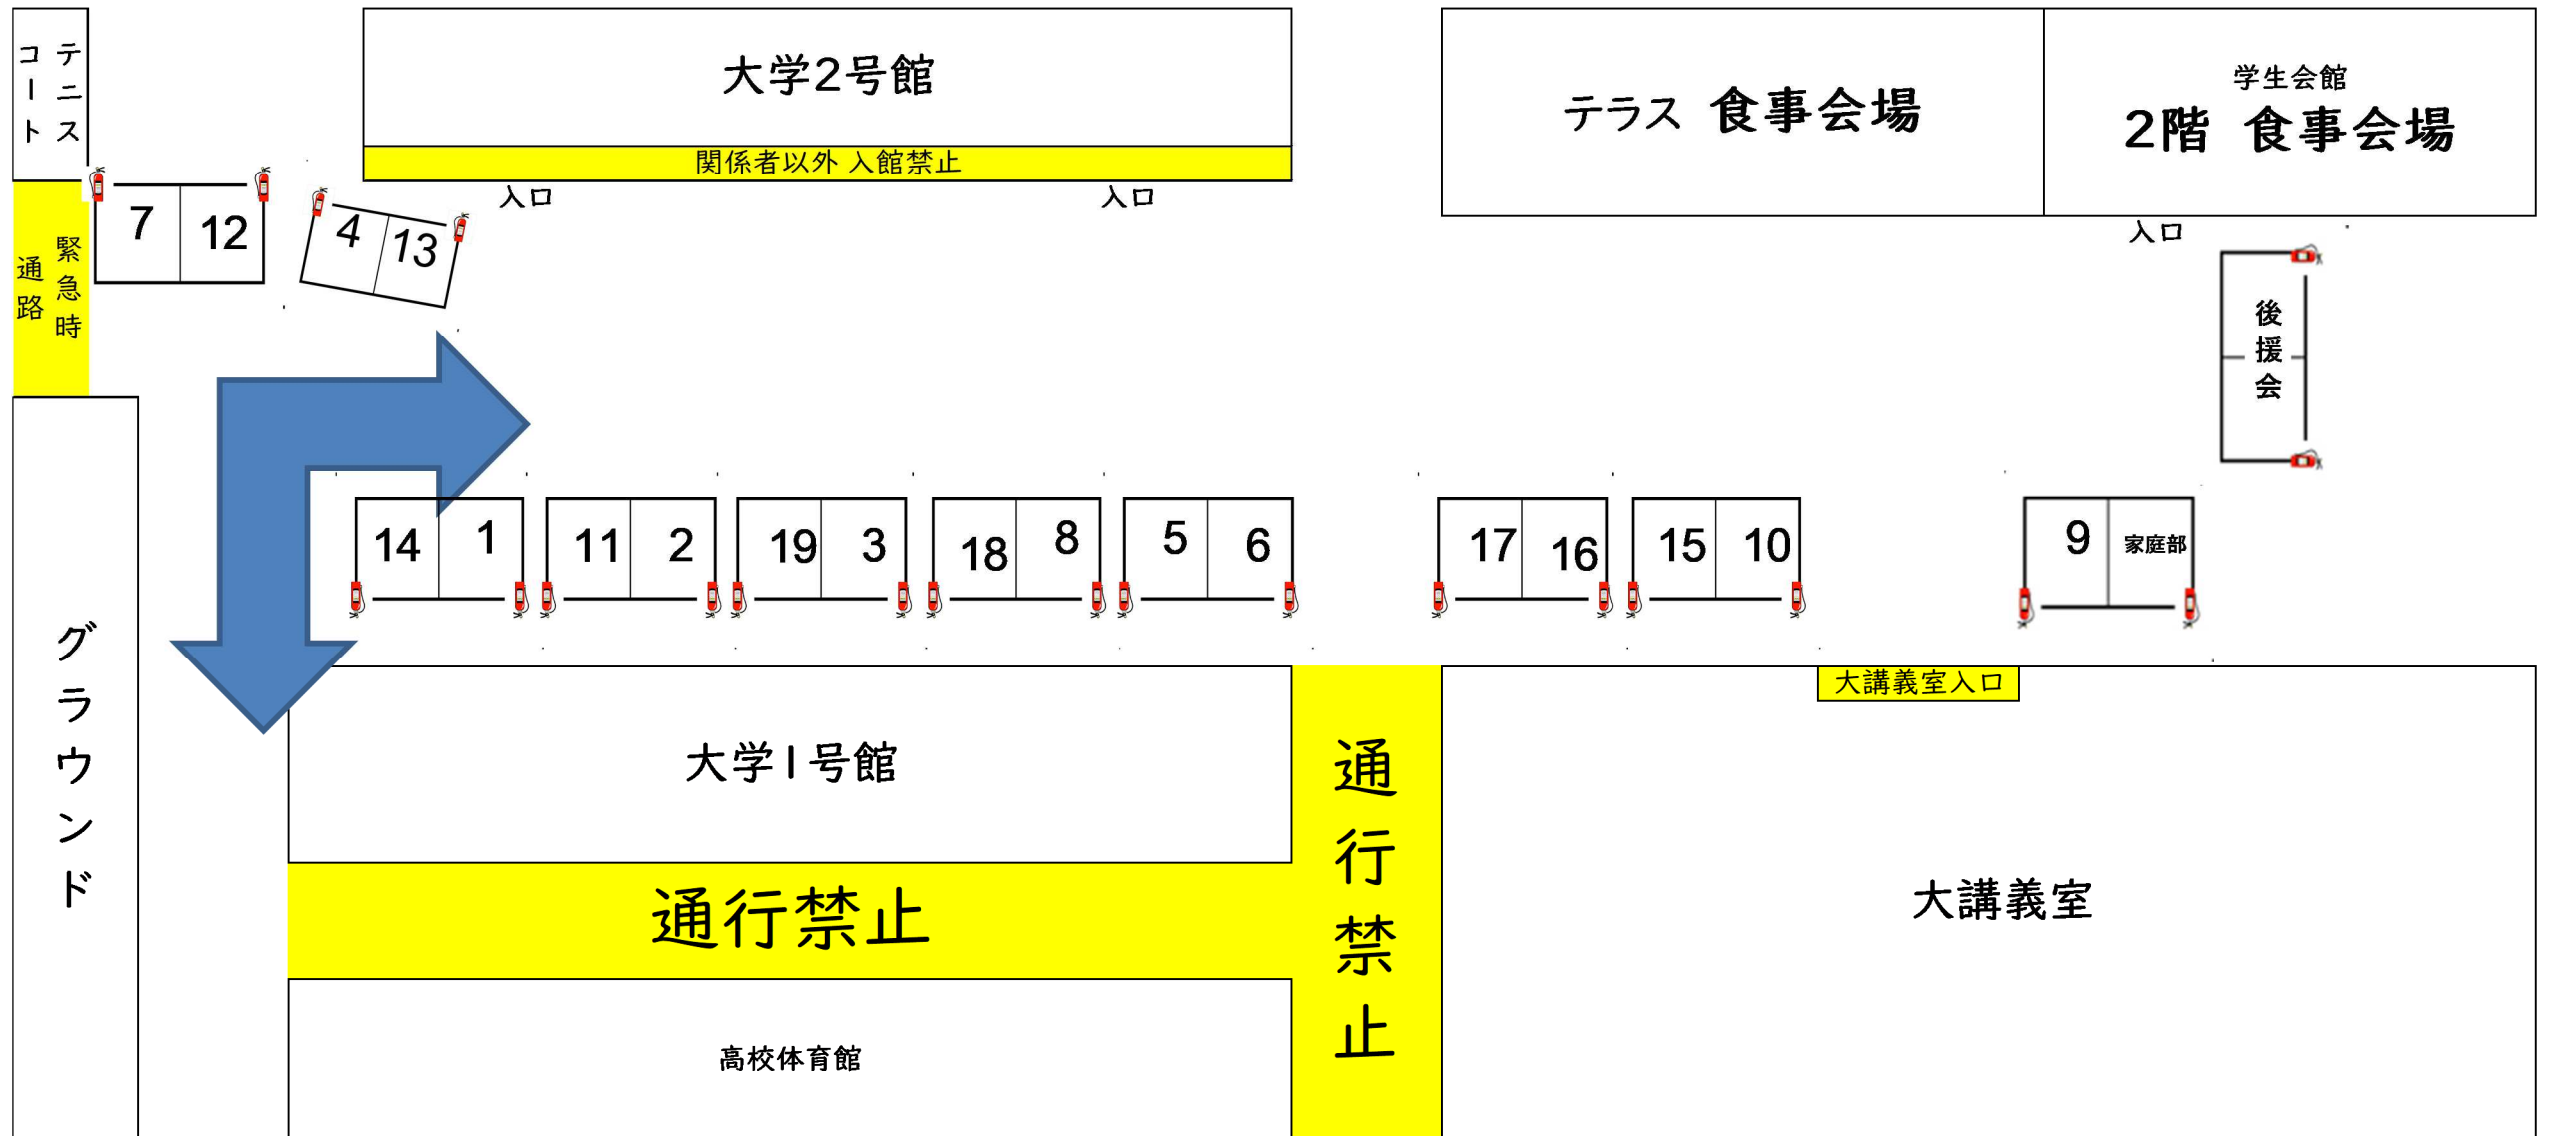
テニスコート

大学2号館
関係者以外 入館禁止
入口
入口

テラス 食事会場

学生会館
2階 食事会場
入口

緊急時通路

7 12

4 13

後援会

14 1
11 2
19 3
18 8
5 6
17 16
15 10
9 家庭部

グラウンド

大講義室入口

大学1号館

通行禁止

通行禁止

大講義室

高校体育館